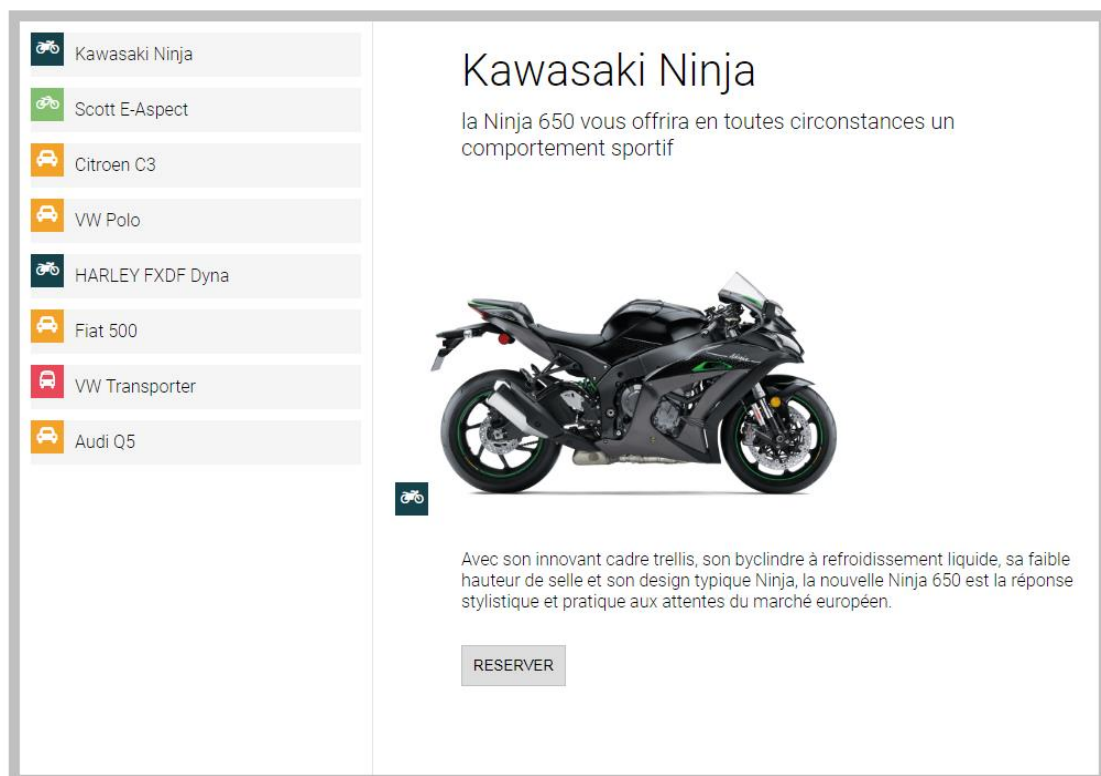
Kawasaki Ninja

Scott E-Aspect

Citroen C3

VW Polo

HARLEY FXDF Dyna

Fiat 500

VW Transporter

Audi Q5

Kawasaki Ninja

la Ninja 650 vous offrira en toutes circonstances un comportement sportif

Ninja

Avec son innovant cadre trellis, son byclindre à refroidissement liquide, sa faible hauteur de selle et son design typique Ninja, la nouvelle Ninja 650 est la réponse stylistique et pratique aux attentes du marché européen.

RESERVER